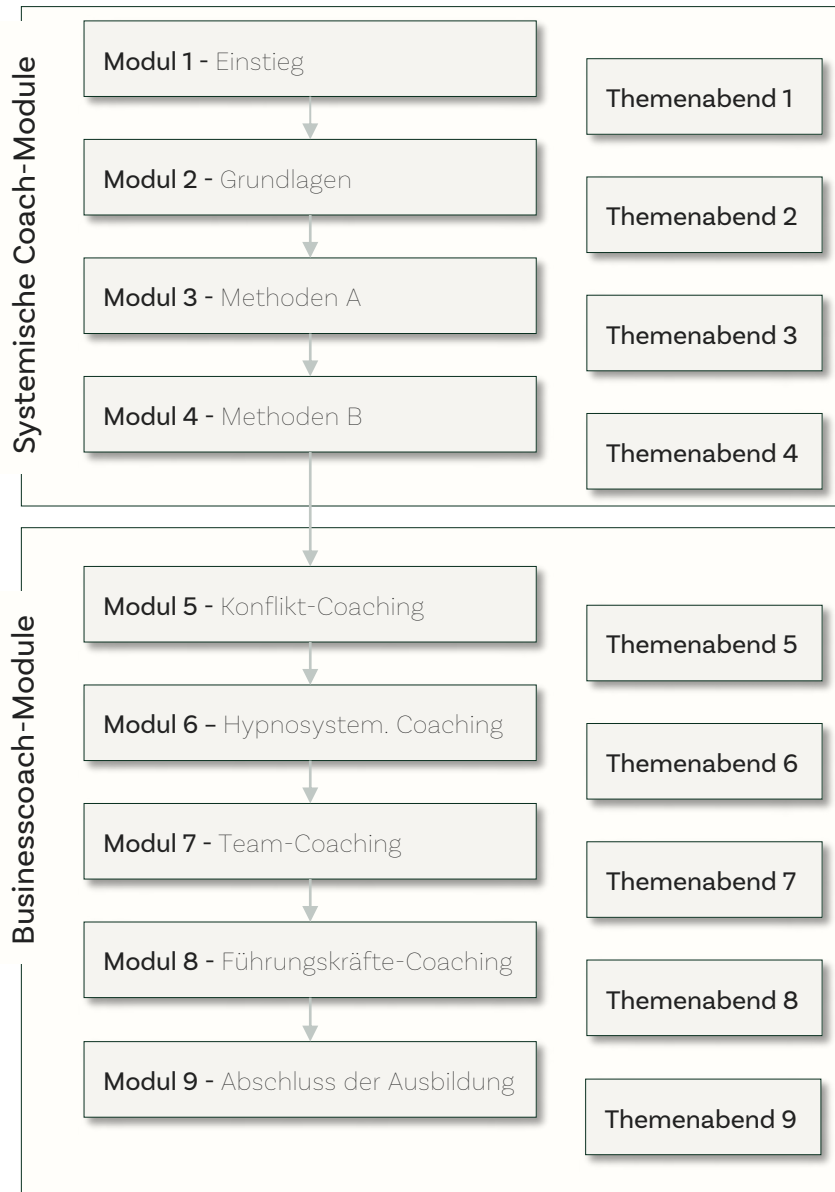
Systemische Coach-Module

Modul 1 - Einstieg

Themenabend 1

Modul 2 - Grundlagen

Themenabend 2

Modul 3 - Methoden A

Themenabend 3

Modul 4 - Methoden B

Themenabend 4

Businesscoach-Module

Modul 5 - Konflikt-Coaching

Themenabend 5

Modul 6 – Hypnosystem. Coaching

Themenabend 6

Modul 7 - Team-Coaching

Themenabend 7

Modul 8 - Führungskräfte-Coaching

Themenabend 8

Modul 9 - Abschluss der Ausbildung

Themenabend 9